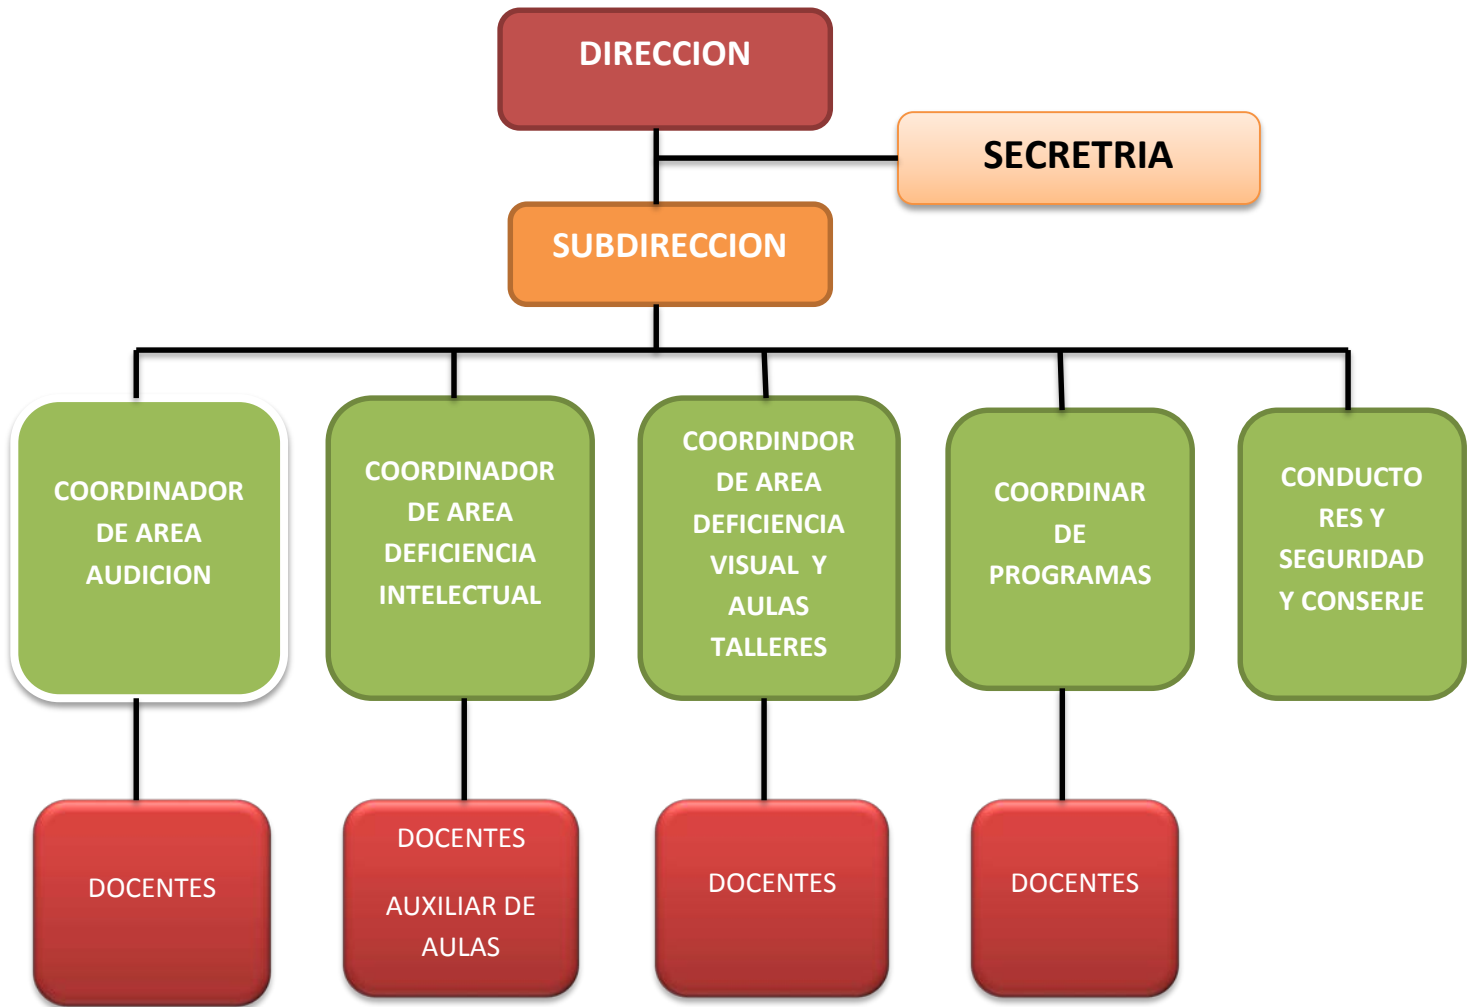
DIRECCION

SECRETRIA

SUBDIRECCION

COORDINADOR DE AREA AUDICION

COORDINADOR DE AREA DEFICIENCIA INTELECTUAL

COORDINDOR DE AREA DEFICIENCIA VISUAL Y AULAS TALLERES

COORDINAR DE PROGRAMAS

CONDUCTO RES Y SEGURIDAD Y CONSERJE

DOCENTES

DOCENTES

AUXILIAR DE AULAS

DOCENTES

DOCENTES